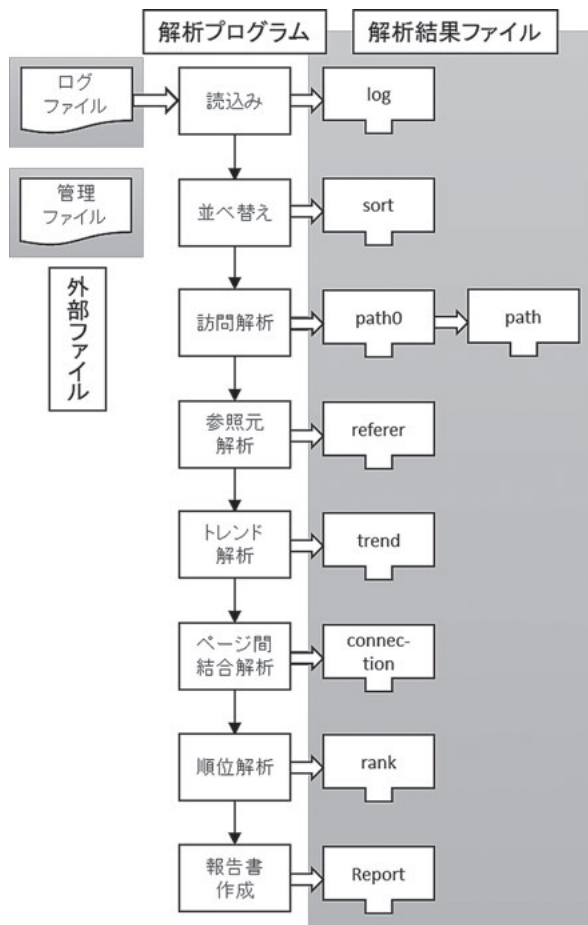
解析プログラム

解析結果ファイル

ログ
ファイル

管理
ファイル

外部ファイル

読込み

log

並べ替え

sort

訪問解析

path0

path

参照元
解析

referer

トレンド
解析

trend

ページ間
結合解析

connection

順位解析

rank

報告書
作成

Report